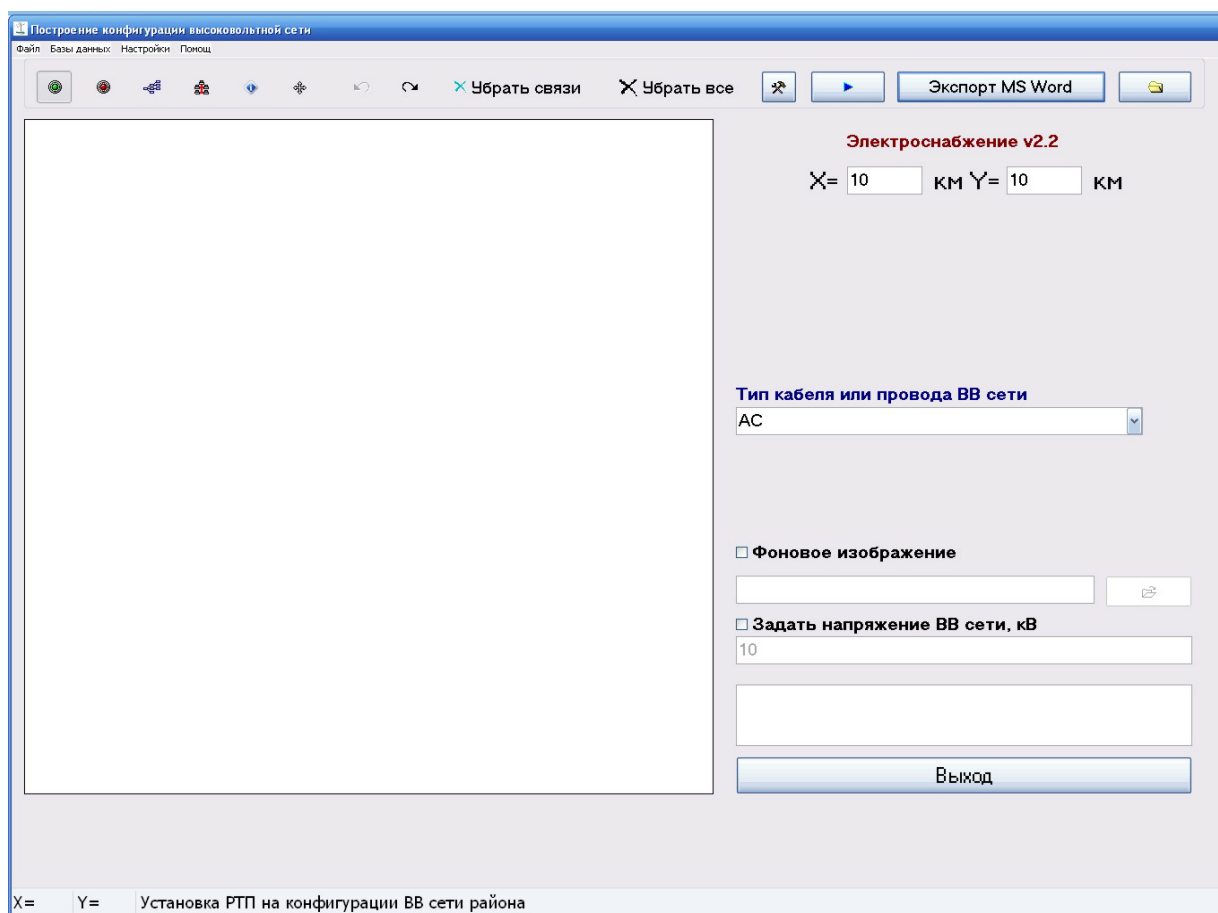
Построение конфигурации высоковольтной сети

Файл Базы данных Настройки Помощ

Убрать связи
Убрать все
Экспорт MS Word

Электроснабжение v2.2

X= 10 км Y= 10 км

Тип кабеля или провода ВВ сети
АС

Фоновое изображение

Задать напряжение ВВ сети, кВ
10

Выход

X= Y= Установка РТП на конфигурации ВВ сети района